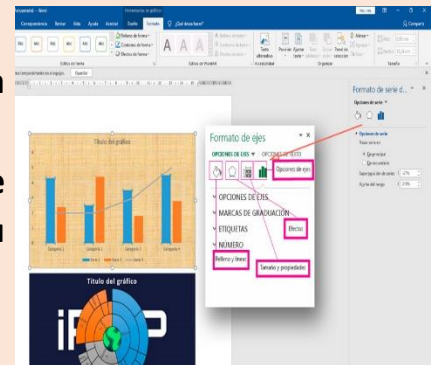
Formato de ejes
OPCIONES DE EJES ▾ OPCIONES DE TEXTO
Opciones de eje
OPCIONES DE EJES
MARCAS DE GRADUACIÓN
ETIQUETAS
Efectos
NÚMERO
Relleno y línea
Tamaño y propiedades

Título del gráfico
Categoría 1 Categoría 2 Categoría 3 Categoría 4

Título del gráfico

Formato de serie d...
Opciones de serie
Opciones de serie
Trazar serie en
Eje principal
Eje secundario
Superposición de series
Ancho del rango
Herramientas de gráficos
Formato
Compartir
Estilos de forma
Estilos de WordArt
Accesibilidad
Organizar
Tamaño
Texto alternativo
Traer adelante
Enviar atrás
Panel de selección
Alinear
Agrupar
Girar